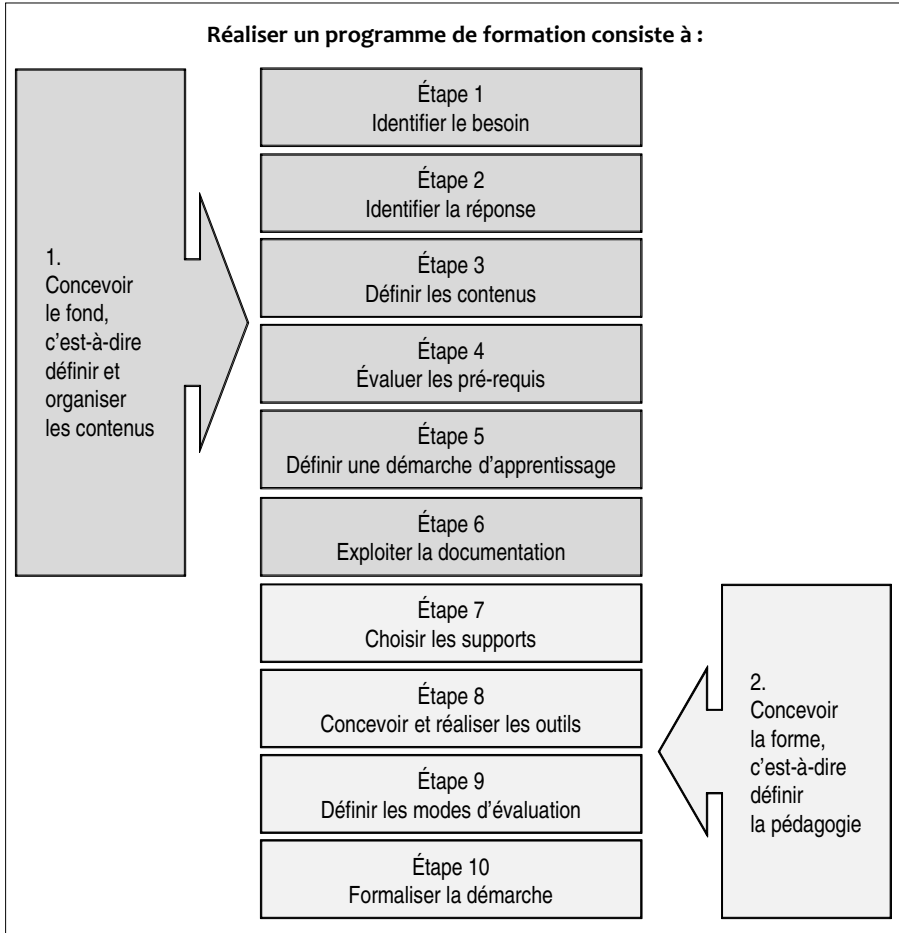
Réaliser un programme de formation consiste à :

1. Concevoir le fond, c'est-à-dire définir et organiser les contenus

Étape 1
Identifier le besoin

Étape 2
Identifier la réponse

Étape 3
Définir les contenus

Étape 4
Évaluer les pré-requis

Étape 5
Définir une démarche d'apprentissage

Étape 6
Exploiter la documentation

Étape 7
Choisir les supports

Étape 8
Concevoir et réaliser les outils

Étape 9
Définir les modes d'évaluation

Étape 10
Formaliser la démarche

2. Concevoir la forme, c'est-à-dire définir la pédagogie